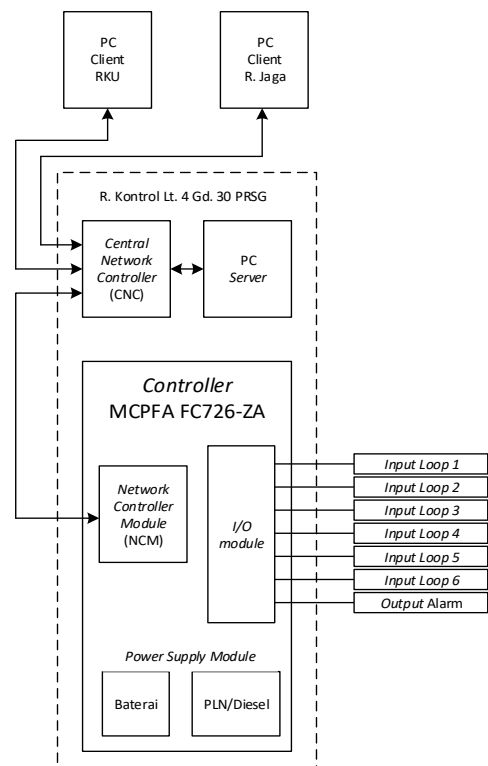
PC
Client
RKU

PC
Client
R. Jaga

R. Kontrol Lt. 4 Gd. 30 PRSG

Central
Network
Controller
(CNC)

PC
Server

Controller
MCPFA FC726-ZA

Network
Controller
Module
(NCM)

I/O
module

Input Loop 1
Input Loop 2
Input Loop 3
Input Loop 4
Input Loop 5
Input Loop 6
Output Alarm

Power Supply Module

Baterai

PLN/Diesel